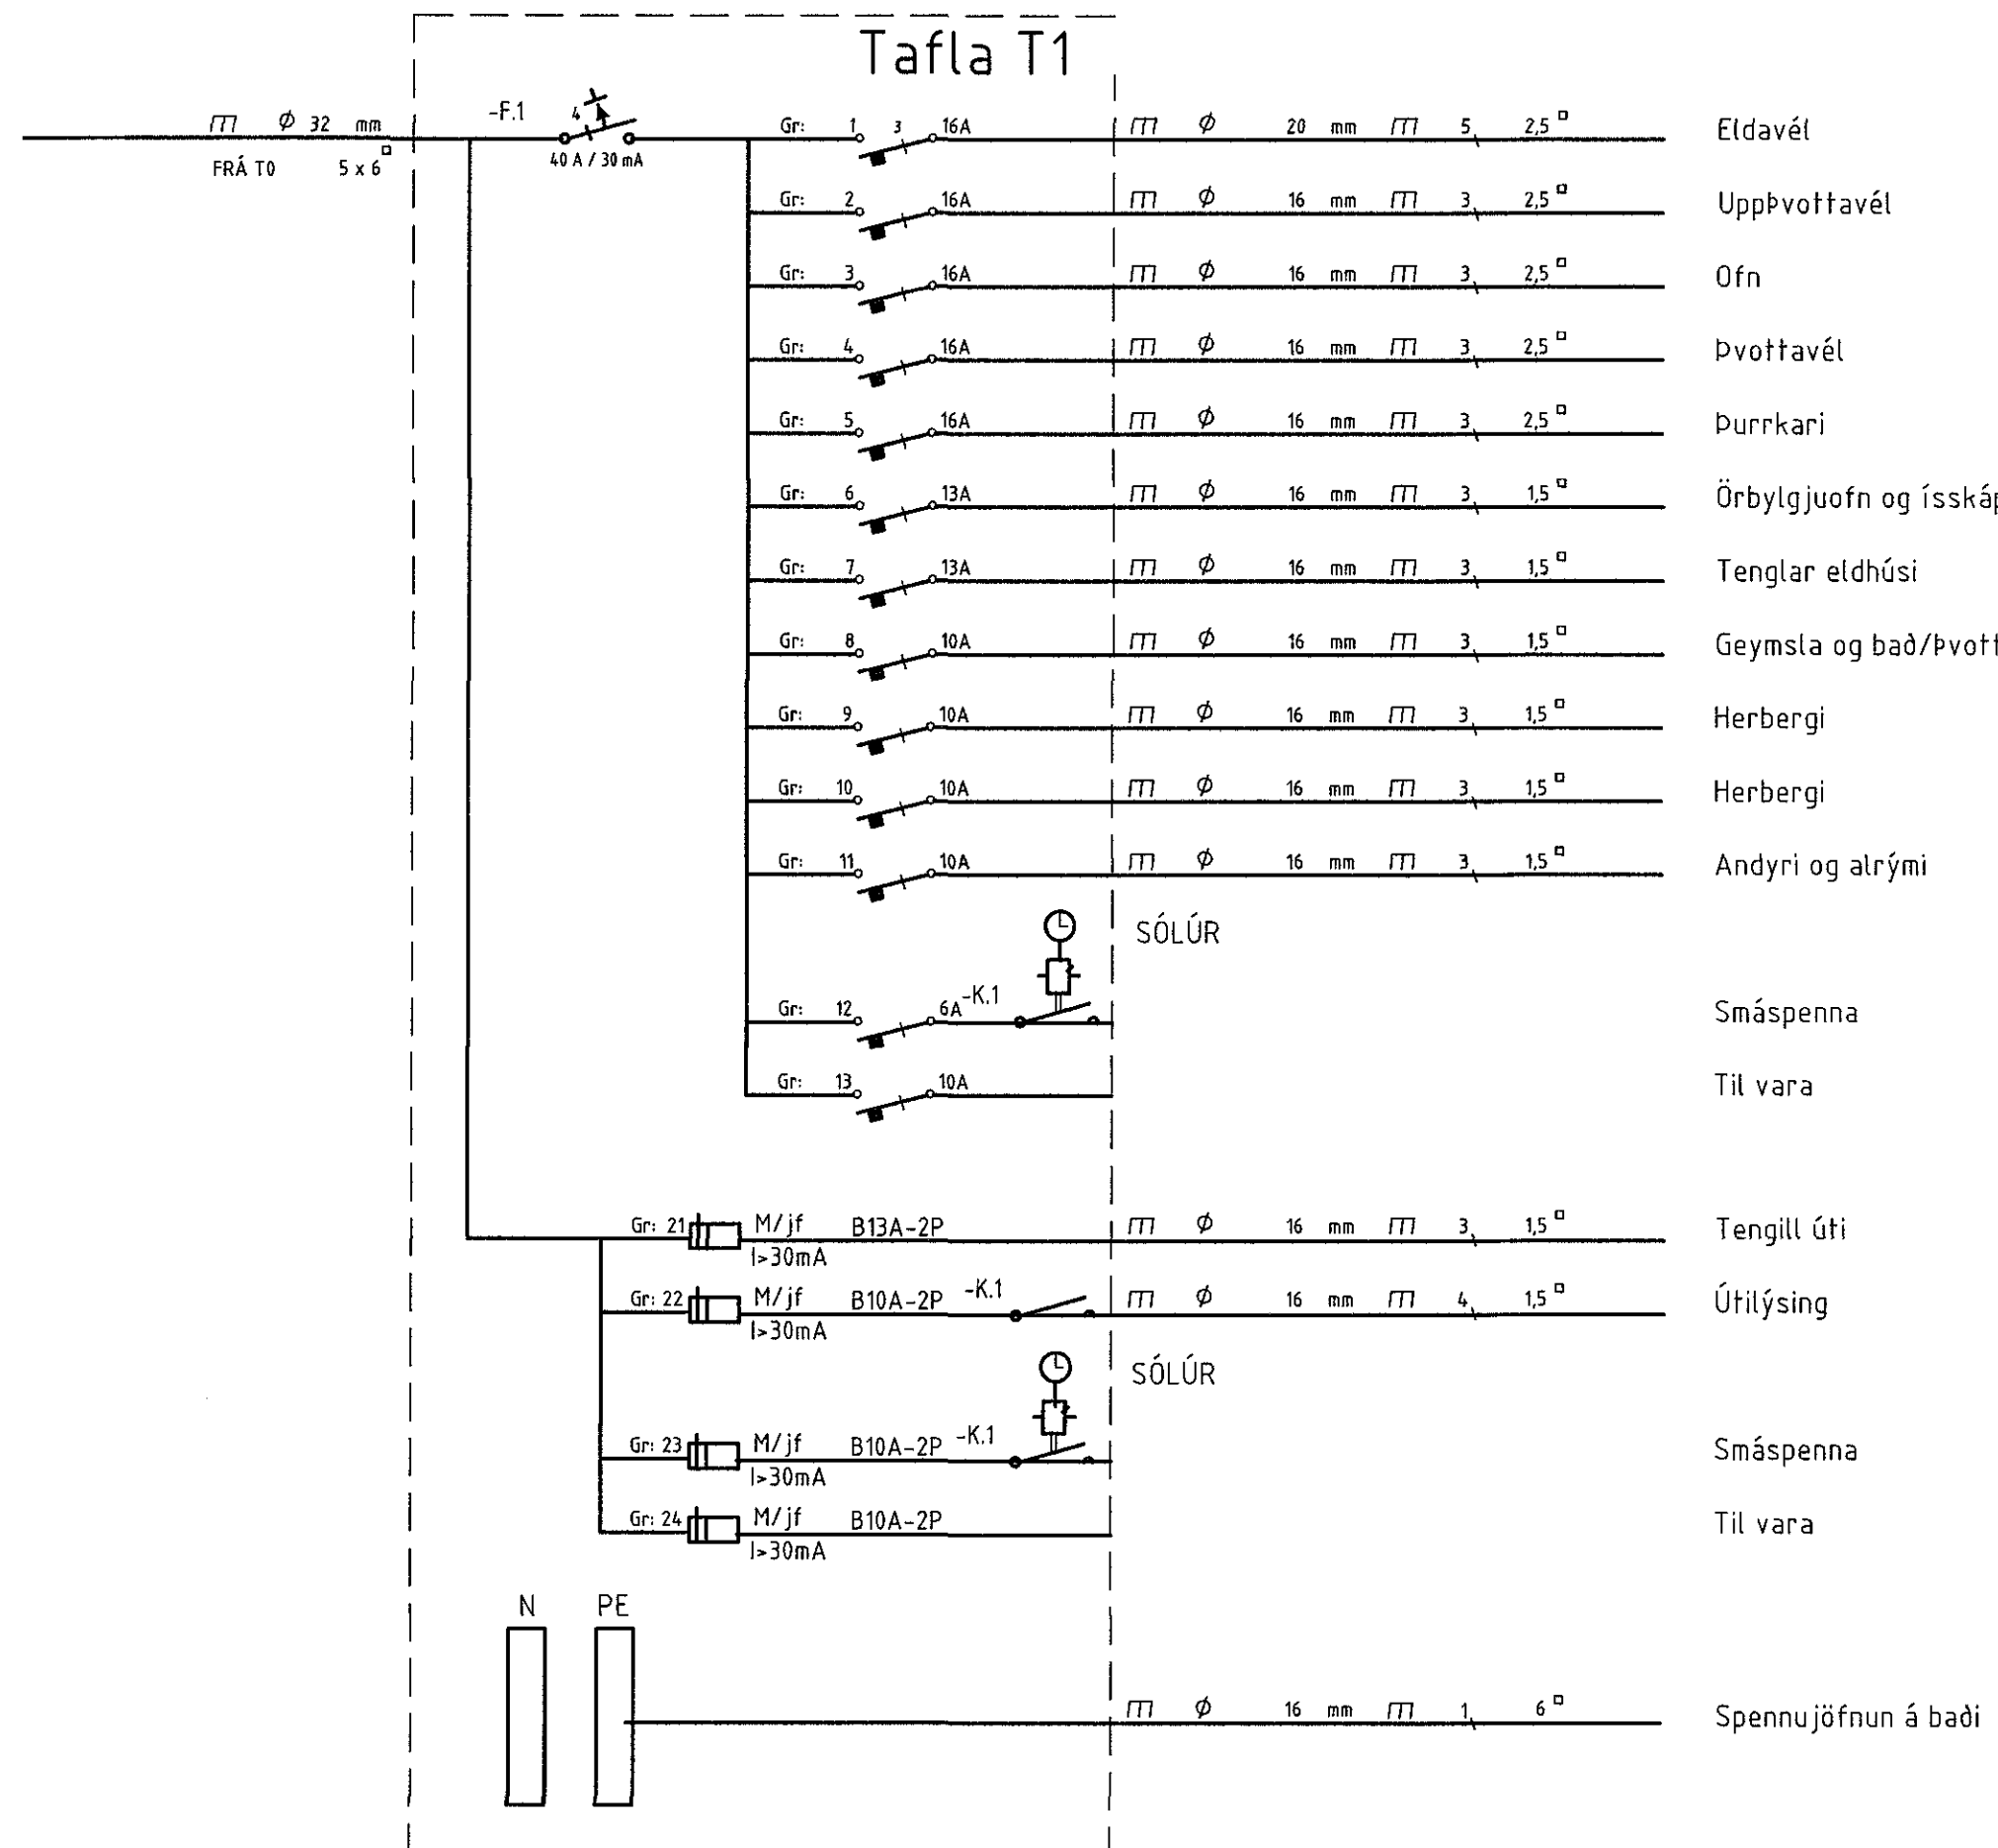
Tafla T1

$\sqcap$ Ø 32 mm
FRÁ T0 5 x 6 □

-F.1
4
40 A / 30 mA

Gr: 1 3 16A $\sqcap$ Ø 20 mm $\sqcap$ 5 2,5 □ Eldavél
Gr: 2 16A $\sqcap$ Ø 16 mm $\sqcap$ 3 2,5 □ Uppþvottavél
Gr: 3 16A $\sqcap$ Ø 16 mm $\sqcap$ 3 2,5 □ Ofn
Gr: 4 16A $\sqcap$ Ø 16 mm $\sqcap$ 3 2,5 □ Þvottavél
Gr: 5 16A $\sqcap$ Ø 16 mm $\sqcap$ 3 2,5 □ Þurrkari
Gr: 6 13A $\sqcap$ Ø 16 mm $\sqcap$ 3 1,5 □ Örbylgjuofn og ísská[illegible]
Gr: 7 13A $\sqcap$ Ø 16 mm $\sqcap$ 3 1,5 □ Tenglar eldhúsi
Gr: 8 10A $\sqcap$ Ø 16 mm $\sqcap$ 3 1,5 □ Geymsla og bað/þvot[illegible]
Gr: 9 10A $\sqcap$ Ø 16 mm $\sqcap$ 3 1,5 □ Herbergi
Gr: 10 10A $\sqcap$ Ø 16 mm $\sqcap$ 3 1,5 □ Herbergi
Gr: 11 10A $\sqcap$ Ø 16 mm $\sqcap$ 3 1,5 □ Andyri og alrými
SÓLÚR
Gr: 12 6A -K.1 Smáspenna
Gr: 13 10A Til vara

Gr: 21 M/jf I>30mA B13A-2P $\sqcap$ Ø 16 mm $\sqcap$ 3 1,5 □ Tengill úti
Gr: 22 M/jf I>30mA B10A-2P -K.1 $\sqcap$ Ø 16 mm $\sqcap$ 4 1,5 □ Útilýsing
SÓLÚR
Gr: 23 M/jf I>30mA B10A-2P -K.1 Smáspenna
Gr: 24 M/jf I>30mA B10A-2P Til vara

N PE
$\sqcap$ Ø 16 mm $\sqcap$ 1 6 □ Spennujöfnun á baði